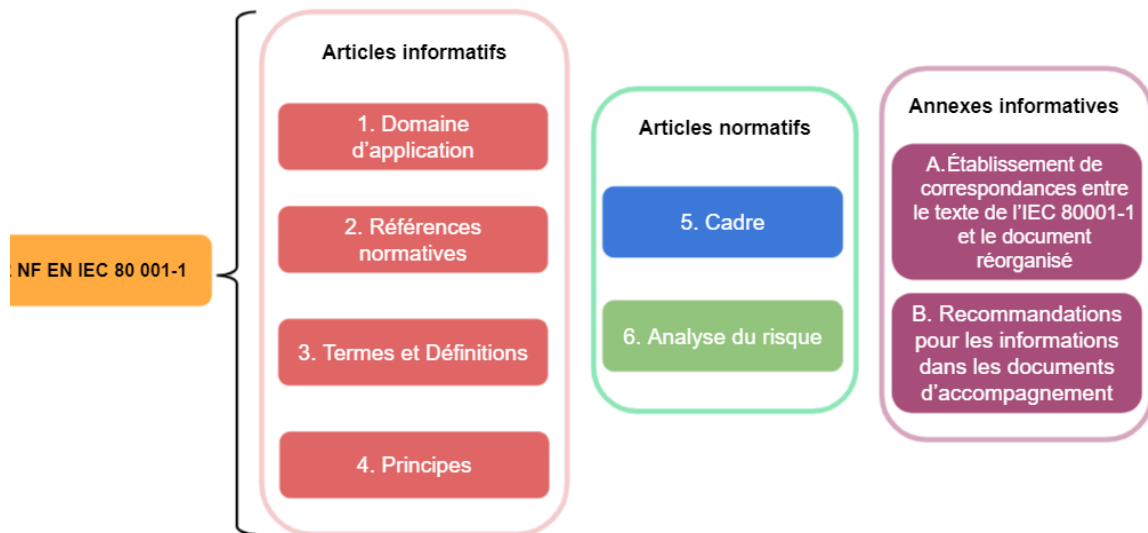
: NF EN IEC 80 001-1

Articles informatifs

1. Domaine d'application

2. Références normatives

3. Termes et Définitions

4. Principes

Articles normatifs

5. Cadre

6. Analyse du risque

Annexes informatives

A. Établissement de correspondances entre le texte de l'IEC 80001-1 et le document réorganisé

B. Recommandations pour les informations dans les documents d'accompagnement